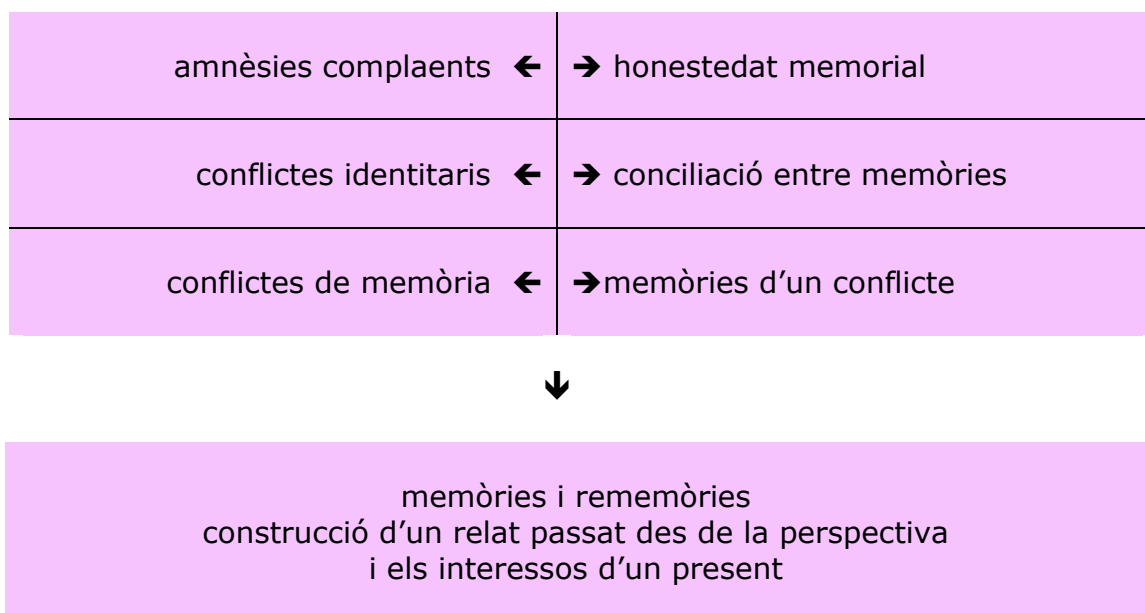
| | |
|---|---|
| amnèsies complaents ← | → honestedat memorial |
| conflictes identitaris ← | → conciliació entre memòries |
| conflictes de memòria ← | →memòries d'un conflicte |

↓

memòries i rememòries
construcció d'un relat passat des de la perspectiva i els interessos d'un present